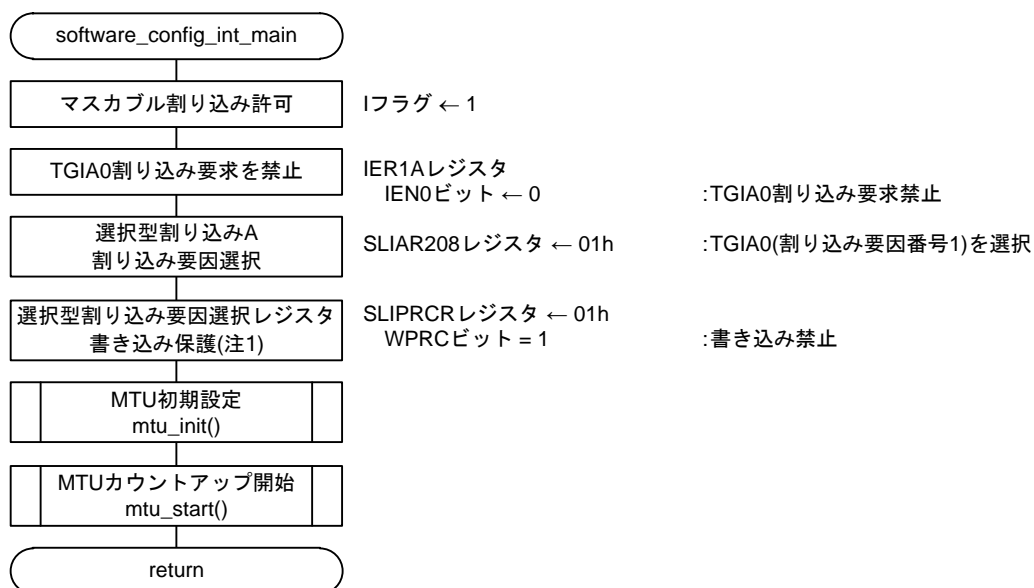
software_config_int_main

マスカブル割り込み許可

Iフラグ ← 1

TGIA0割り込み要求を禁止

IER1Aレジスタ
IEN0ビット ← 0 :TGIA0割り込み要求禁止

選択型割り込みA
割り込み要因選択

SLIAR208レジスタ ← 01h :TGIA0(割り込み要因番号1)を選択

選択型割り込み要因選択レジスタ
書き込み保護(注1)

SLIPRCRレジスタ ← 01h
WPRCビット = 1 :書き込み禁止

MTU初期設定
mtu_init()

MTUカウントアップ開始
mtu_start()

return